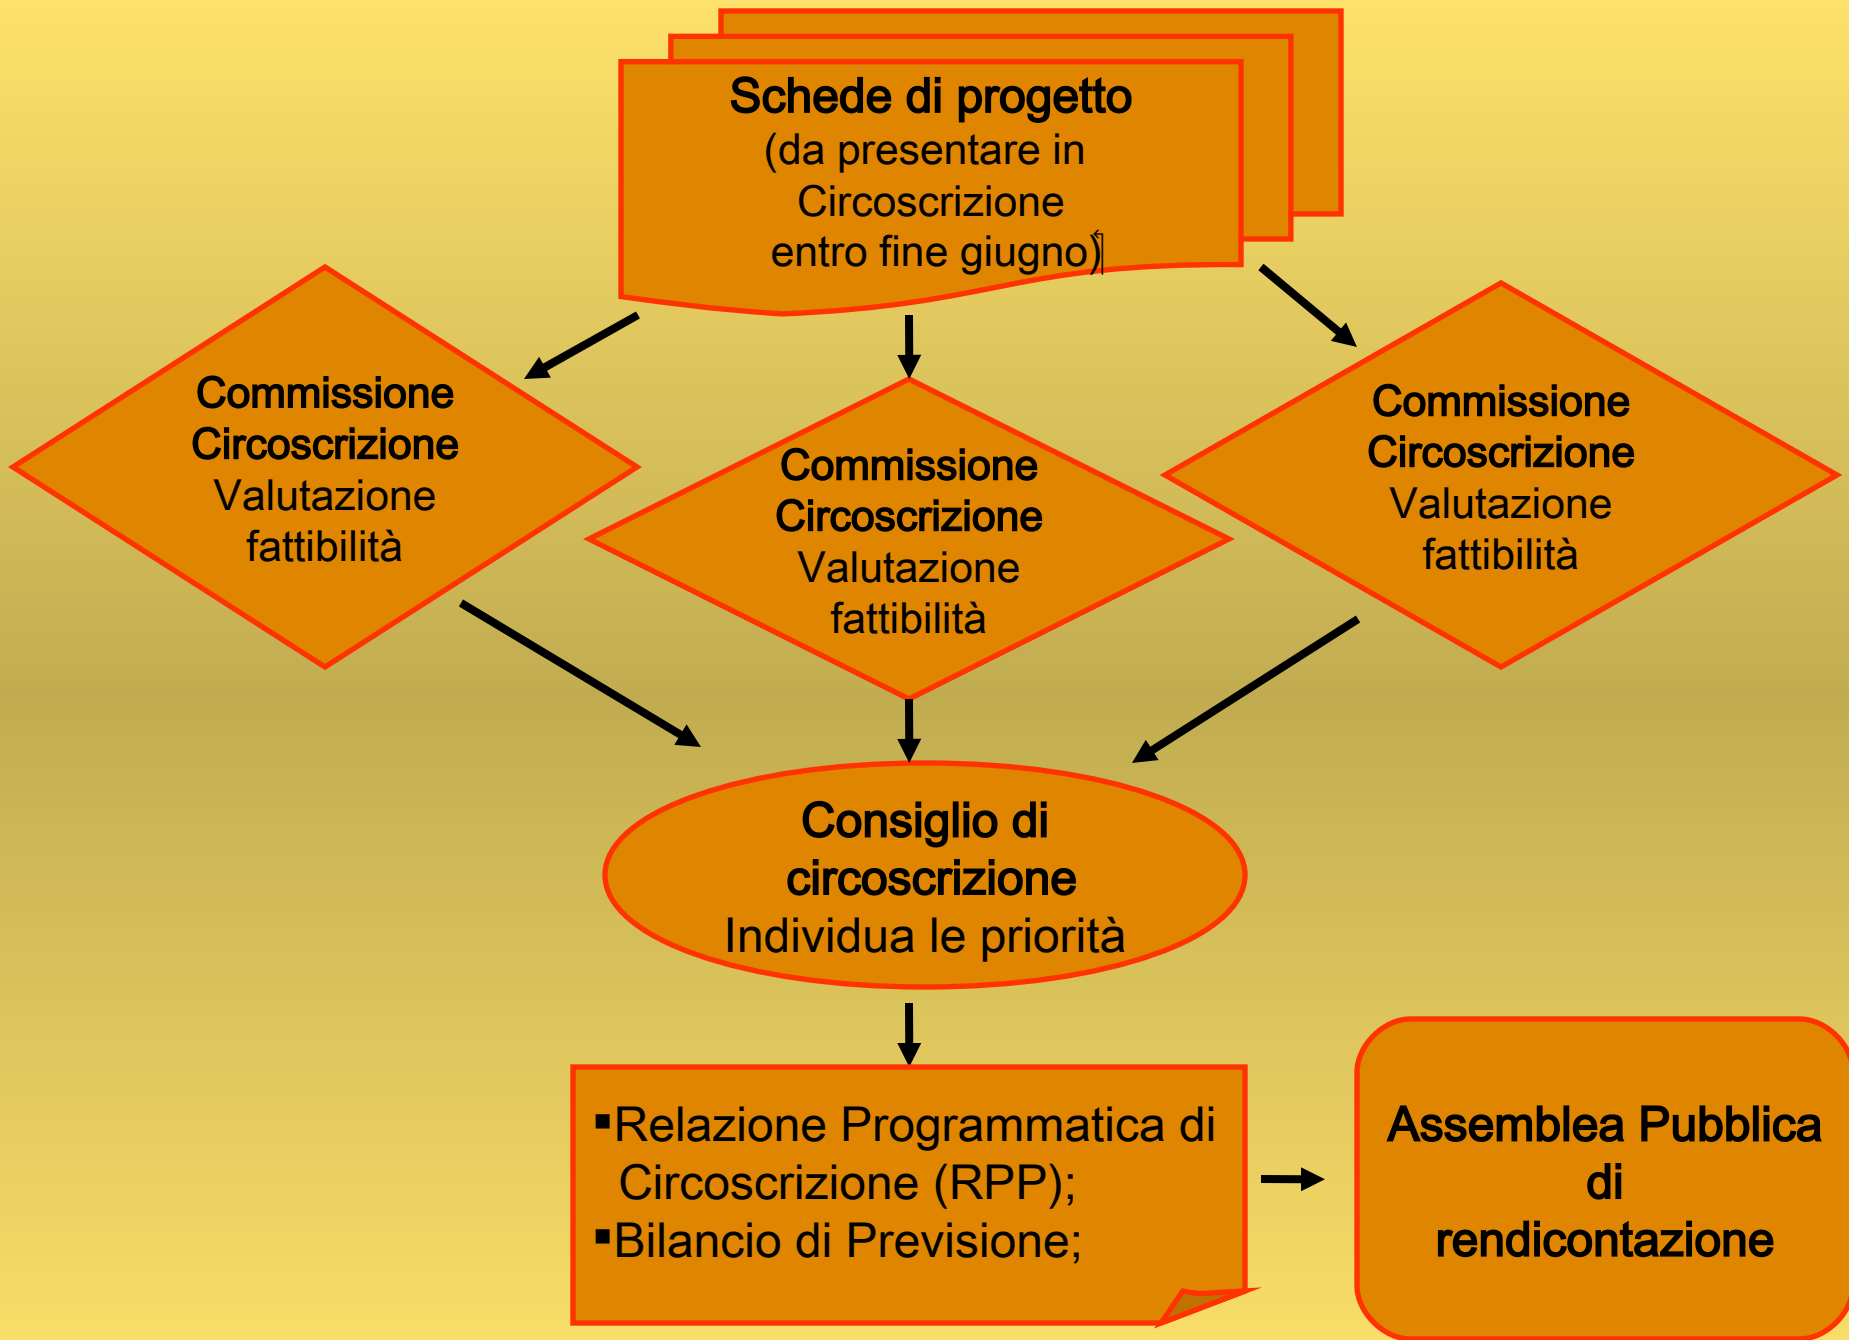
Schede di progetto
(da presentare in Circoscrizione entro fine giugno)

Commissione Circoscrizione
Valutazione fattibilità

Commissione Circoscrizione
Valutazione fattibilità

Commissione Circoscrizione
Valutazione fattibilità

Consiglio di circoscrizione
Individua le priorità

▪Relazione Programmatica di Circoscrizione (RPP);
▪Bilancio di Previsione;

Assemblea Pubblica di rendicontazione